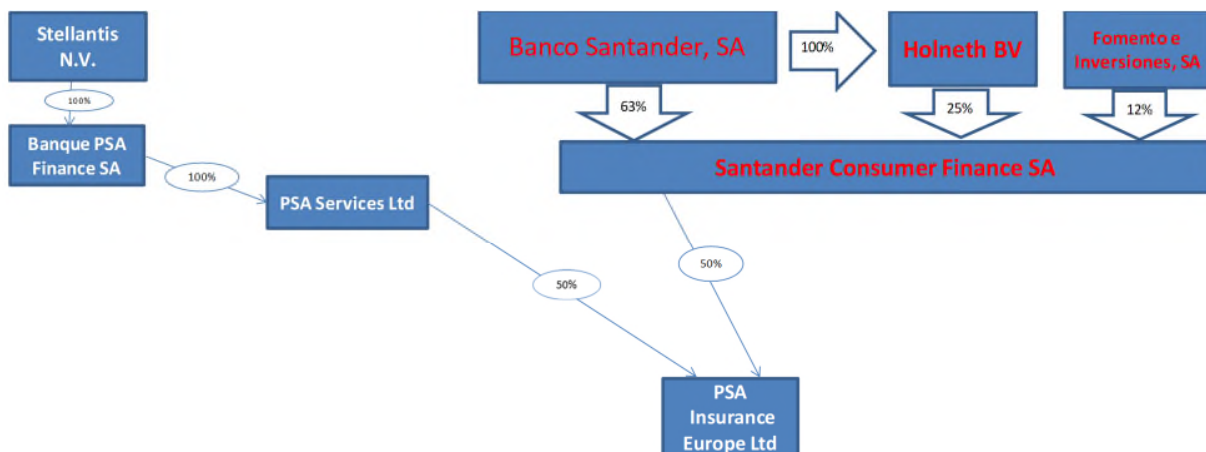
Stellantis N.V.

100%

Banque PSA Finance SA

100%

PSA Services Ltd

50%

Banco Santander, SA

100%

Holneth BV

Fomento e Inversiones, SA

63%

25%

12%

Santander Consumer Finance SA

50%

PSA Insurance Europe Ltd